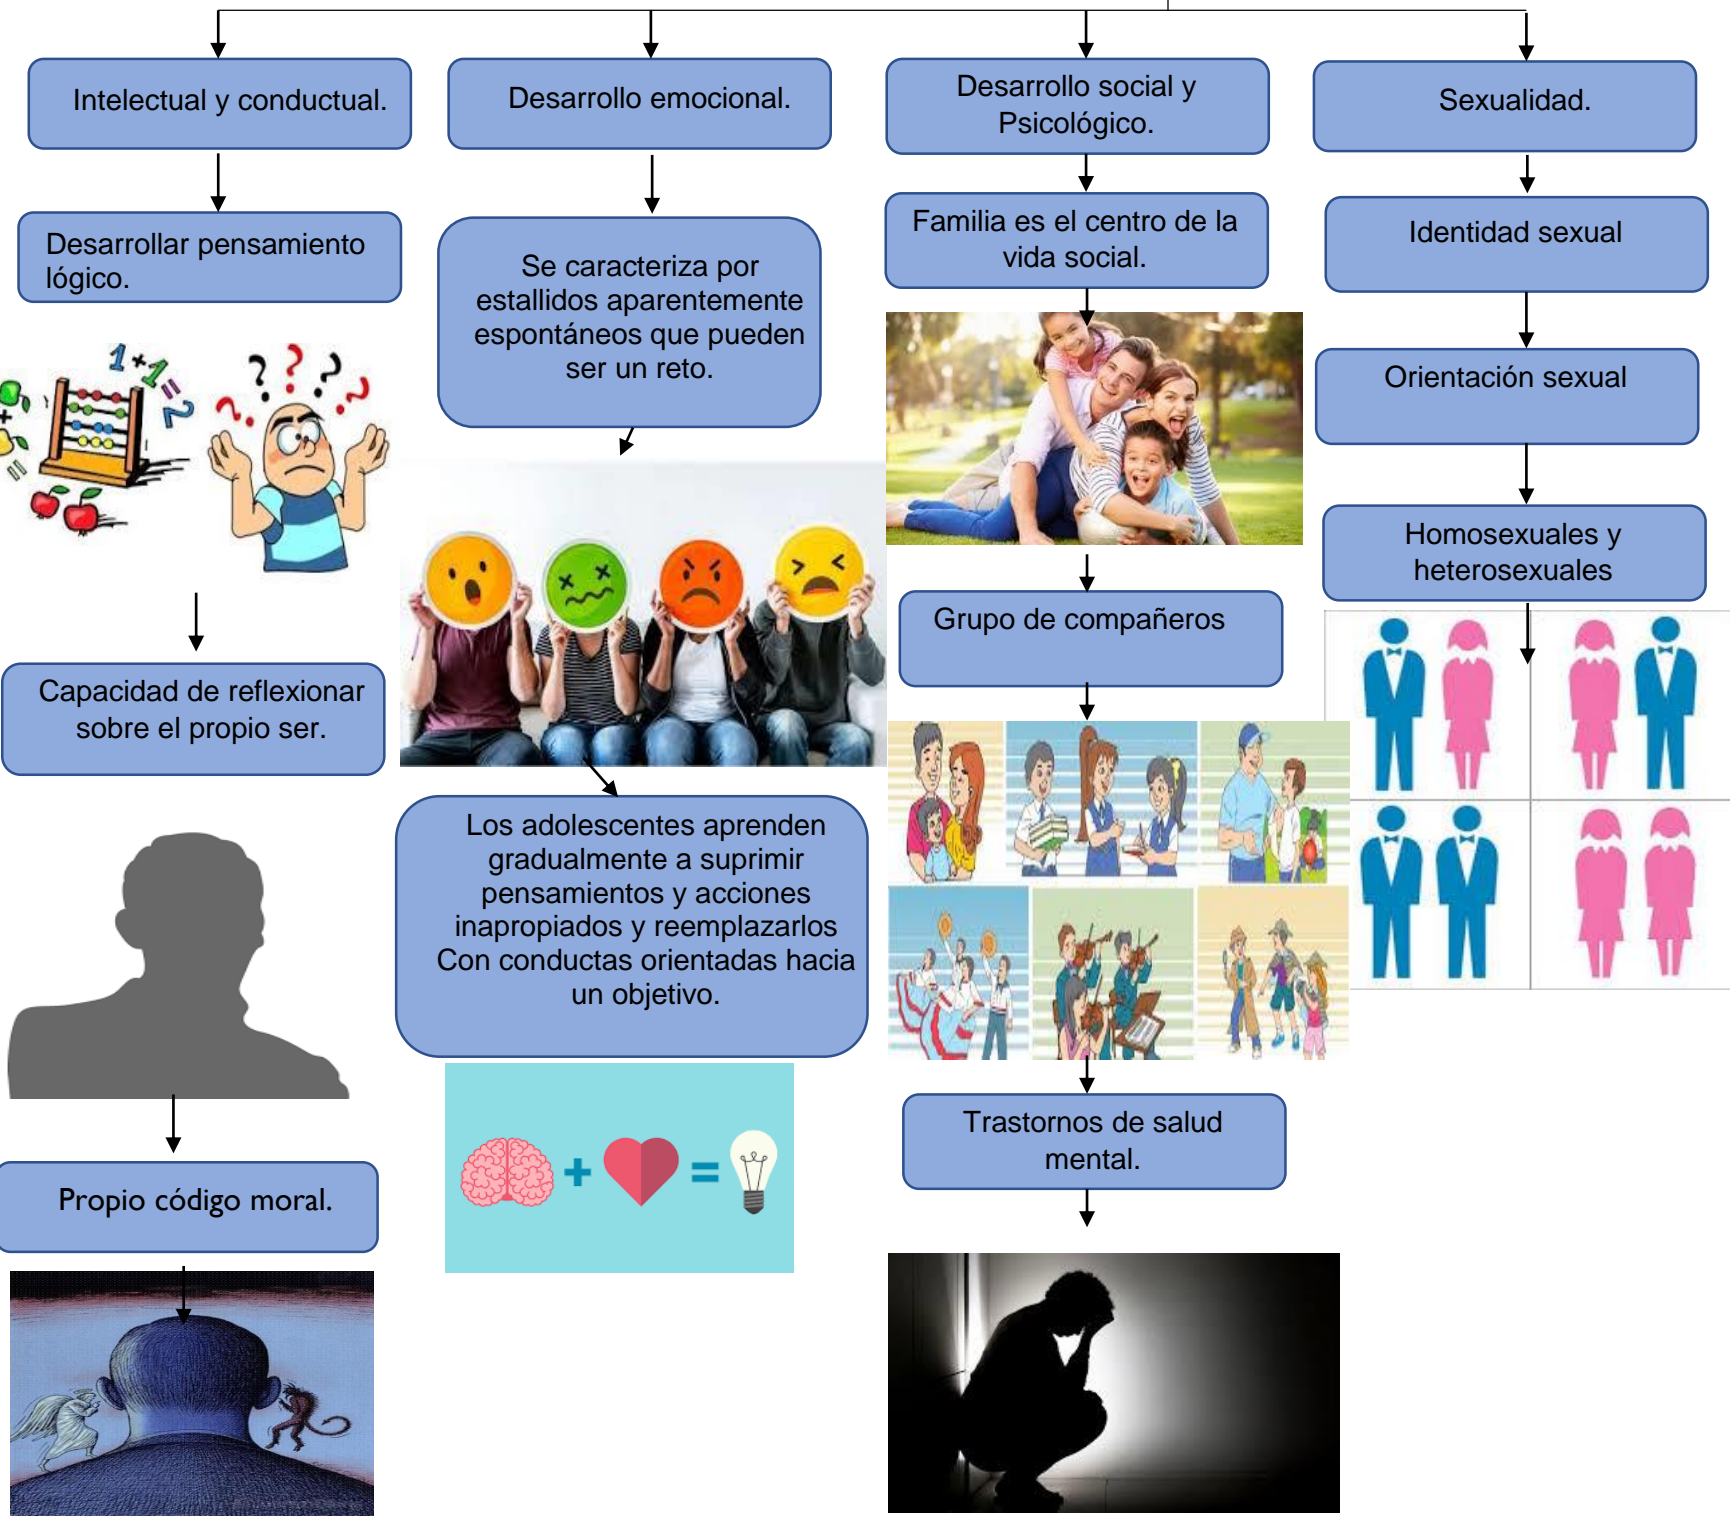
Intelectual y conductual.

Desarrollar pensamiento lógico.

Capacidad de reflexionar sobre el propio ser.

Propio código moral.

Desarrollo emocional.

Se caracteriza por estallidos aparentemente espontáneos que pueden ser un reto.

Los adolescentes aprenden gradualmente a suprimir pensamientos y acciones inapropiados y reemplazarlos Con conductas orientadas hacia un objetivo.

Desarrollo social y Psicológico.

Familia es el centro de la vida social.

Grupo de compañeros

Trastornos de salud mental.

Sexualidad.

Identidad sexual

Orientación sexual

Homosexuales y heterosexuales